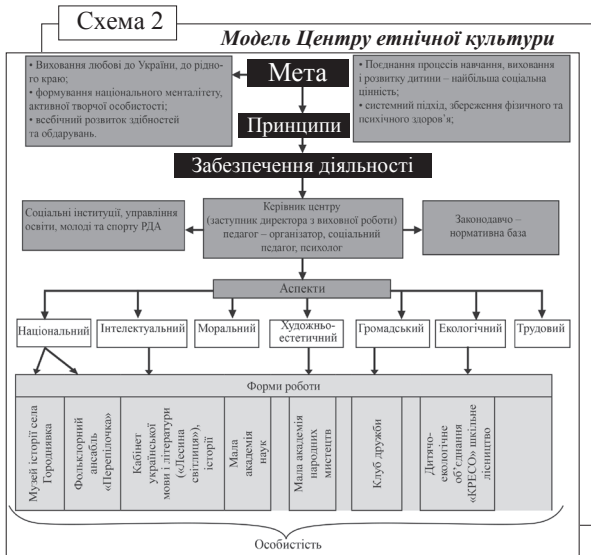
Схема 2

Модель Центру етнічної культури

• Виховання любові до України, до рідного краю;
• формування національного менталітету, активної творчої особистості;
• всебічний розвиток здібностей та обдарувань.

Мета

• Поєднання процесів навчання, виховання і розвитку дитини – найбільша соціальна цінність;
• системний підхід, збереження фізичного та психічного здоров'я;

Принципи

Забезпечення діяльності

Соціальні інституції, управління освіти, молоді та спорту РДА

Керівник центру (заступник директора з виховної роботи) педагог – організатор, соціальний педагог, психолог

Законодавчо – нормативна база

Аспекти

Національний

Інтелектуальний

Моральний

Художньо-естетичний

Громадський

Екологічний

Трудовий

Форми роботи

Музей історії села Городнявка

Фольклорний ансамбль «Переплочка»

Кабінет української мови і літератури («Десна світлиця»), історії

Мала академія наук

Мала академія народних мистецтв

Клуб дружби

Дитячо-екологічне об'єднання «КРЕСО» шкільне лісництво

Особистість